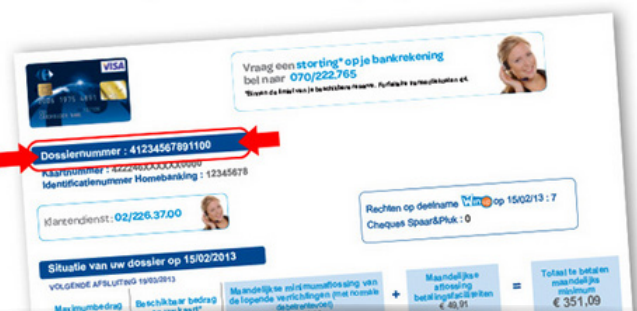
VISA

Vraag een storting* op je bankrekening
bel naar 070/222.765
*Binnen de limiet van je beschikbare reserve. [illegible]

Dossiernummer : 41234567891100
Kaartnummer : 422248XXXXXX0000
Identificatienummer Homebanking : 12345678

Klantendienst: 02/226.37.00

Rechten op deelname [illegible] op 15/02/13 : 7
Cheques Spaar&Pluk : 0

Situatie van uw dossier op 15/02/2013
VOLGENDE AFSLUITING 19/03/2013

| Maximumbedrag | Beschikbaar bedrag | Maandelijkse minimumaflossing van de lopende verrichtingen (met normale debetrentevoet) | + | Maandelijkse aflossing betalingsfaciliteiten € 49,91 | = | Totaal te betalen maandelijks minimum € 351,09 |